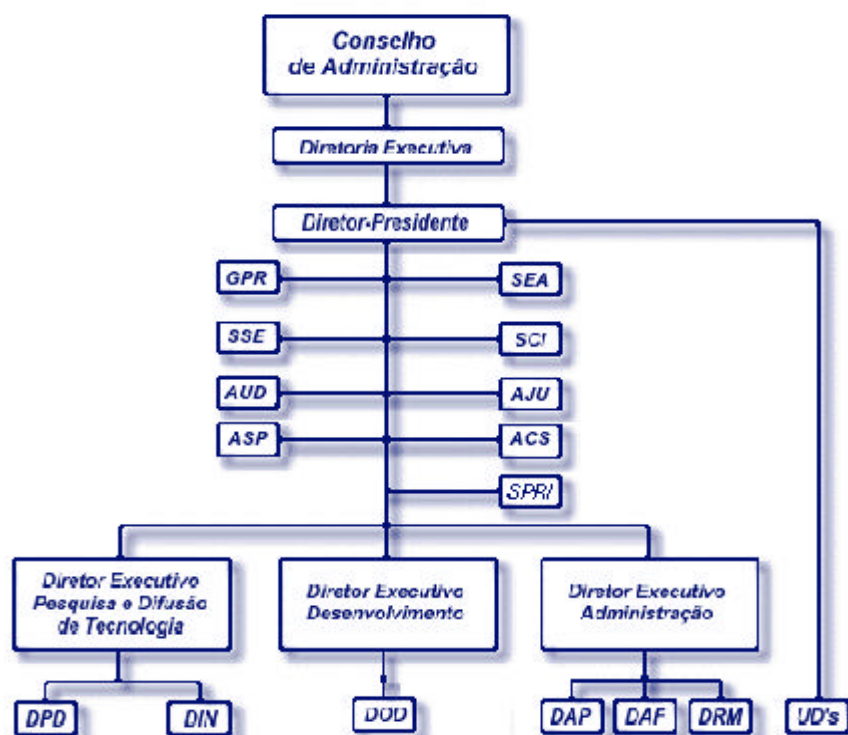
Conselho de Administração

Diretoria Executiva

Diretor-Presidente

GPR

SEA

SSE

SCI

AUD

AJU

ASP

ACS

SPRI

Diretor Executivo Pesquisa e Difusão de Tecnologia

Diretor Executivo Desenvolvimento

Diretor Executivo Administração

DPD

DIN

DOD

DAP

DAF

DRM

UD's